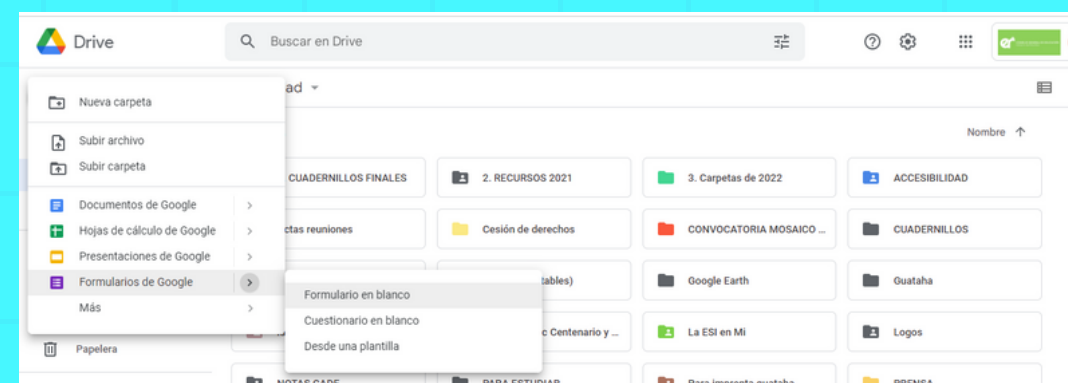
Drive

Buscar en Drive

Nueva carpeta

Subir archivo

Subir carpeta

Documentos de Google

Hojas de cálculo de Google

Presentaciones de Google

Formularios de Google

Más

Papelera

ad

Nombre

CUADERNILLOS FINALES

2. RECURSOS 2021

3. Carpetas de 2022

ACCESIBILIDAD

ctas reuniones

Cesión de derechos

CONVOCATORIA MOSAICO ...

CUADERNILLOS

tables)

Google Earth

Guataha

c Centenario y ...

La ESI en Mi

Logos

Formulario en blanco

Cuestionario en blanco

Desde una plantilla

NOTAS CADE

PARA ESTUDIAR

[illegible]

PRENSA